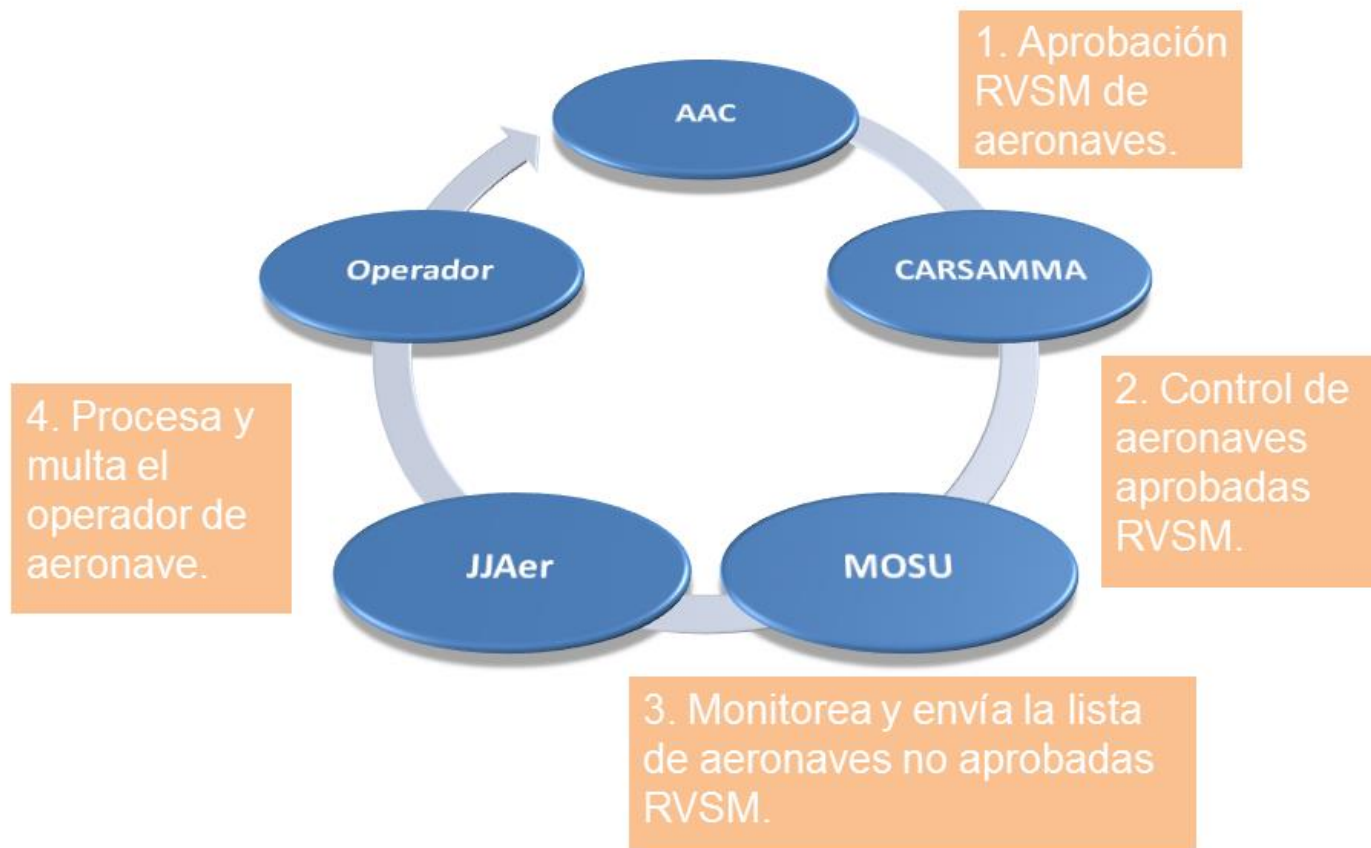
AAC

1. Aprobación RVSM de aeronaves.

CARSAMMA

2. Control de aeronaves aprobadas RVSM.

MOSU

3. Monitorea y envía la lista de aeronaves no aprobadas RVSM.

JJAer

4. Procesa y multa el operador de aeronave.

Operador